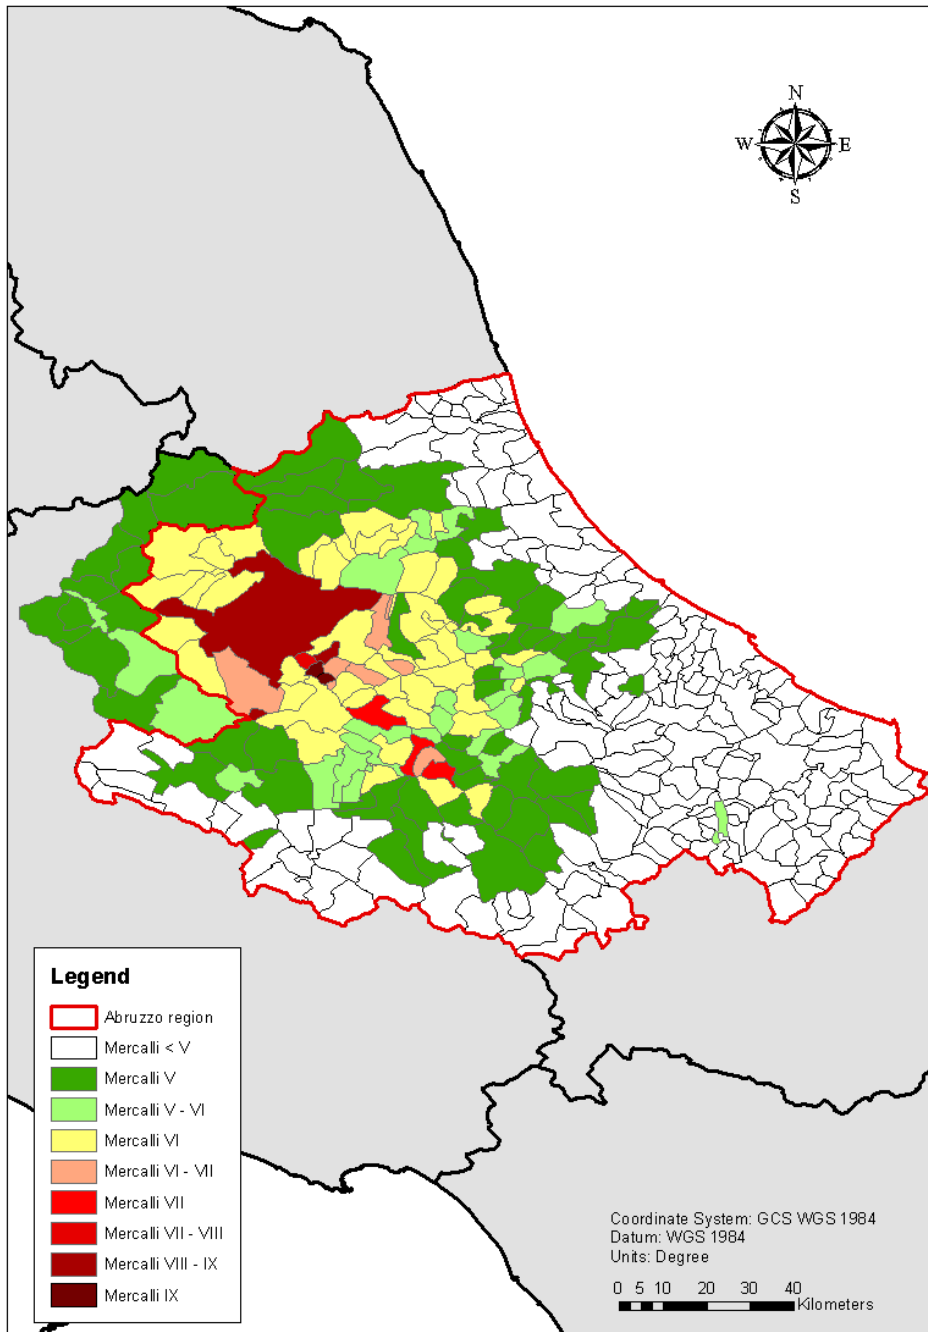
N
W
E
S

Legend
Abruzzo region
Mercalli < V
Mercalli V
Mercalli V - VI
Mercalli VI
Mercalli VI - VII
Mercalli VII
Mercalli VII - VIII
Mercalli VIII - IX
Mercalli IX

Coordinate System: GCS WGS 1984
Datum: WGS 1984
Units: Degree

0 5 10 20 30 40
Kilometers